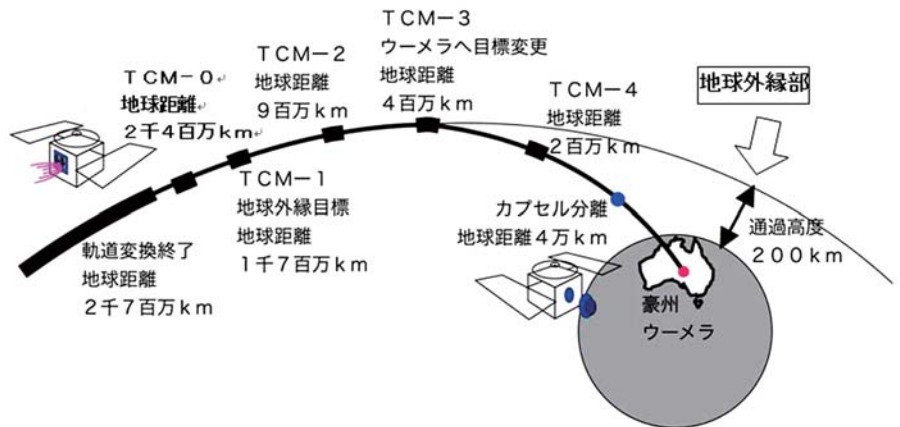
ＴＣＭ－０
地球距離
２千４百万ｋｍ

ＴＣＭ－２
地球距離
９百万ｋｍ

ＴＣＭ－３
ウーメラへ目標変更
地球距離
４百万ｋｍ

ＴＣＭ－４
地球距離
２百万ｋｍ

地球外縁部

ＴＣＭ－１
地球外縁目標
地球距離
１千７百万ｋｍ

カプセル分離
地球距離４万ｋｍ

通過高度
２００ｋｍ

軌道変換終了
地球距離
２千７百万ｋｍ

豪州
ウーメラ